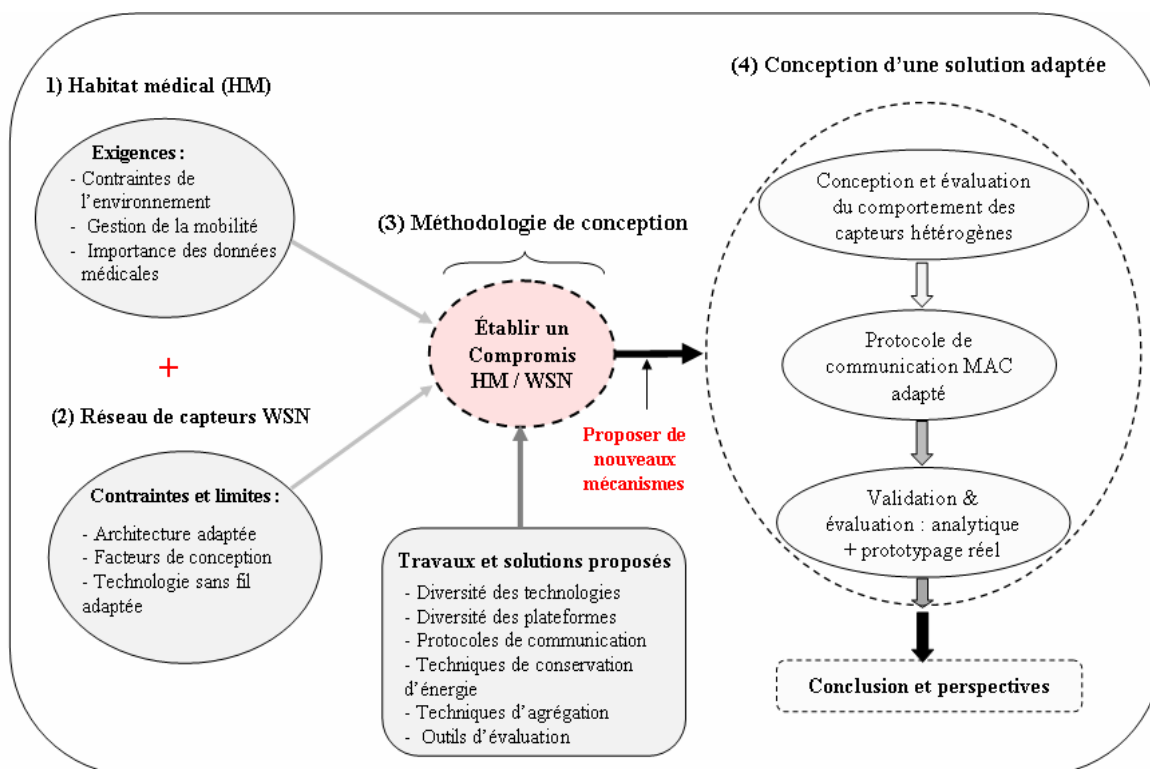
1) Habitat médical (HM)

Exigences :
- Contraintes de l'environnement
- Gestion de la mobilité
- Importance des données médicales

+

(2) Réseau de capteurs WSN

Contraintes et limites :
- Architecture adaptée
- Facteurs de conception
- Technologie sans fil adaptée

(3) Méthodologie de conception

Établir un Compromis HM / WSN

Proposer de nouveaux mécanismes

Travaux et solutions proposés
- Diversité des technologies
- Diversité des plateformes
- Protocoles de communication
- Techniques de conservation d'énergie
- Techniques d'agrégation
- Outils d'évaluation

(4) Conception d'une solution adaptée

Conception et évaluation du comportement des capteurs hétérogènes

Protocole de communication MAC adapté

Validation & évaluation : analytique + prototypage réel

Conclusion et perspectives